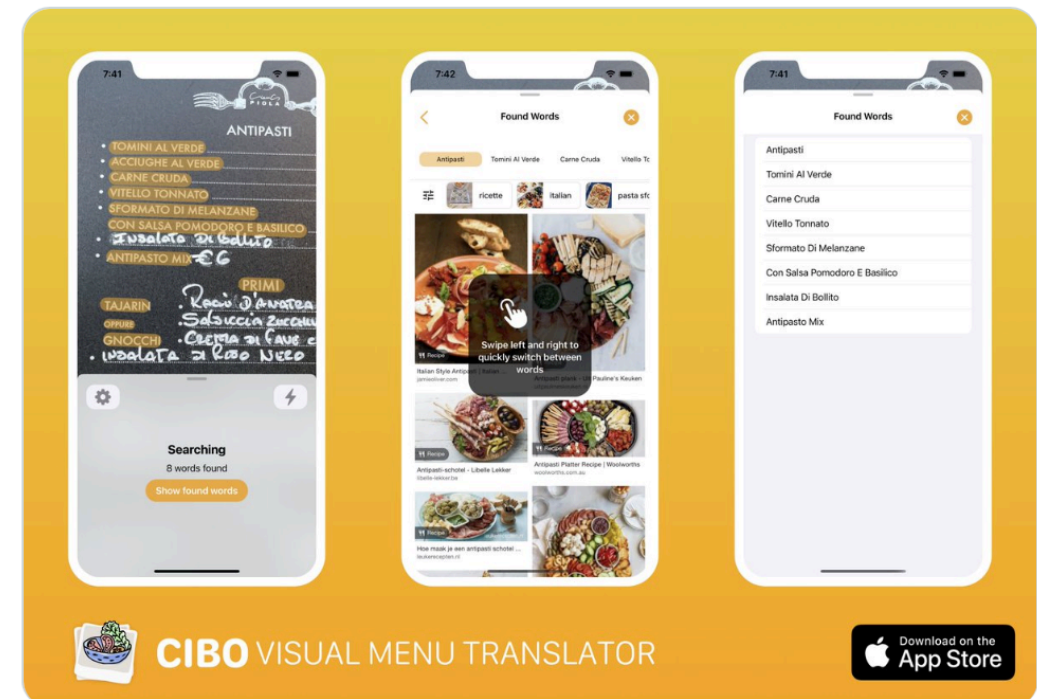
7:41

PIOLA

ANTIPASTI

• TOMINI AL VERDE
• ACCIUGHE AL VERDE
• CARNE CRUDA
• VITELLO TONNATO
• SFORMATO DI MELANZANE
CON SALSA POMODORO E BASILICO
• Insalata Di Bollito
• ANTIPASTO MIX €6

PRIMI

TAJARIN • Ragù d'Anatra
OPPURE • Salsiccia Zucchi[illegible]
GNOCCHI • Crema di Fave e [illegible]
• Insalata di Riso Nero

Searching
8 words found
Show found words

7:42

Found Words

Antipasti
Tomini Al Verde
Carne Cruda
Vitello To

ricette
italian
pasta sfo

Recipe
Italian Style Antipasti | Italian ...
jamieoliver.com

Swipe left and right to quickly switch between words

Antipasti plank - Uit Pauline's Keuken

Recipe
Antipasti-schotel - Libelle Lekker
libelle-lekker.be

Recipe
Antipasti Platter Recipe | Woolworths
woolworths.com.au

Hoe maak je een antipasti-schotel ...
leukerecepten.nl

7:41

Found Words

Antipasti
Tomini Al Verde
Carne Cruda
Vitello Tonnato
Sformato Di Melanzane
Con Salsa Pomodoro E Basilico
Insalata Di Bollito
Antipasto Mix

CIBO VISUAL MENU TRANSLATOR

Download on the
App Store